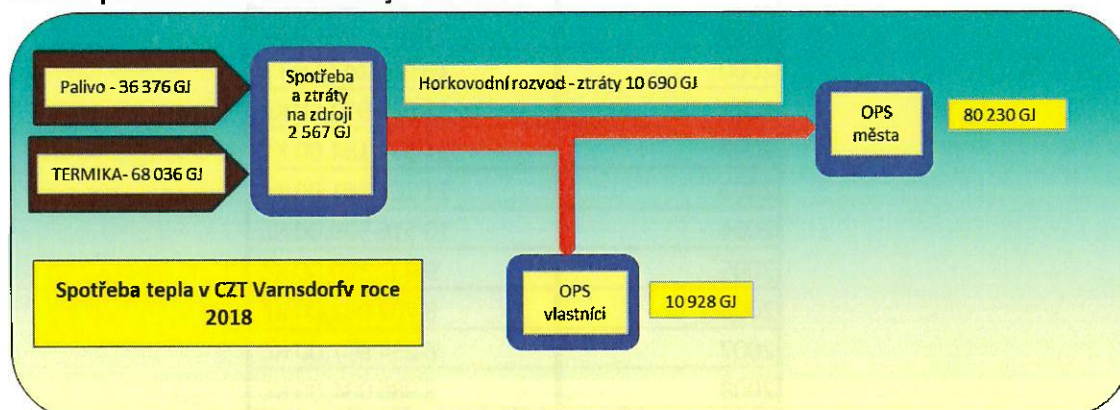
Palivo - 36 376 GJ

TERMIKA- 68 036 GJ

Spotřeba a ztráty na zdroji 2 567 GJ

Horkovodní rozvod - ztráty 10 690 GJ

OPS města

80 230 GJ

Spotřeba tepla v CZT Varnsdorfv roce 2018

OPS vlastníci

10 928 GJ